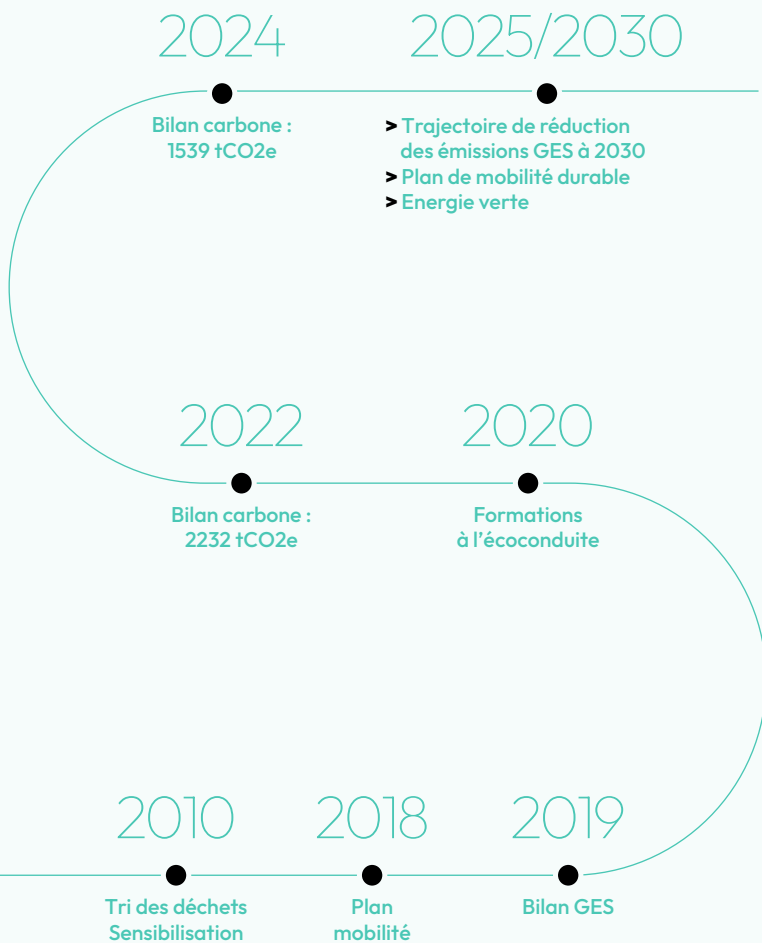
2024

Bilan carbone : 1539 tCO2e

2025/2030

> Trajectoire de réduction des émissions GES à 2030
> Plan de mobilité durable
> Energie verte

2022

Bilan carbone : 2232 tCO2e

2020

Formations à l'écoconduite

2010

Tri des déchets Sensibilisation

2018

Plan mobilité

2019

Bilan GES